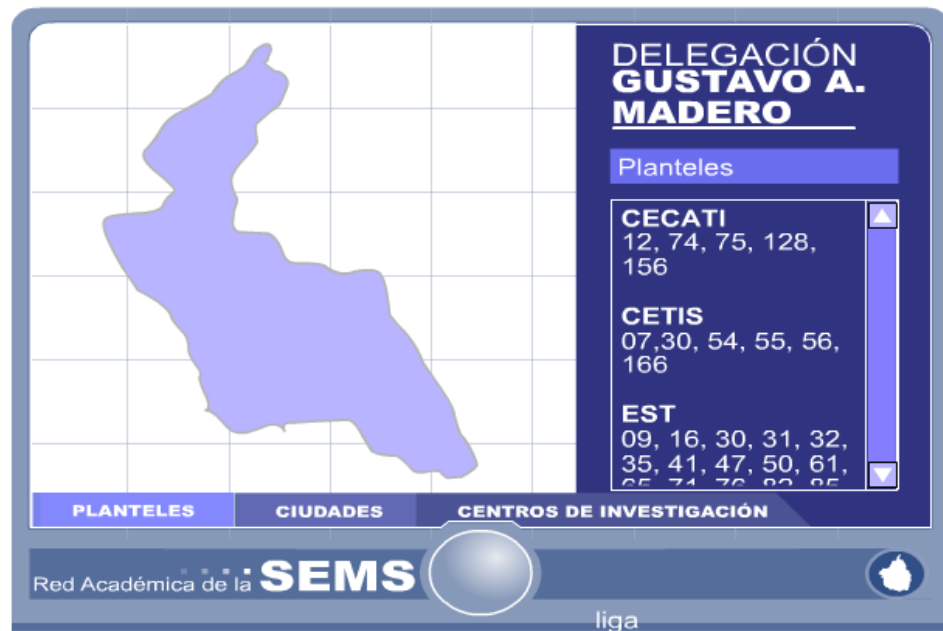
DELEGACIÓN
GUSTAVO A.
MADERO

Planteles

CECATI
12, 74, 75, 128, 156

CETIS
07,30, 54, 55, 56, 166

EST
09, 16, 30, 31, 32, 35, 41, 47, 50, 61, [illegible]

PLANTELES
CIUDADES
CENTROS DE INVESTIGACIÓN

Red Académica de la SEMS

liga